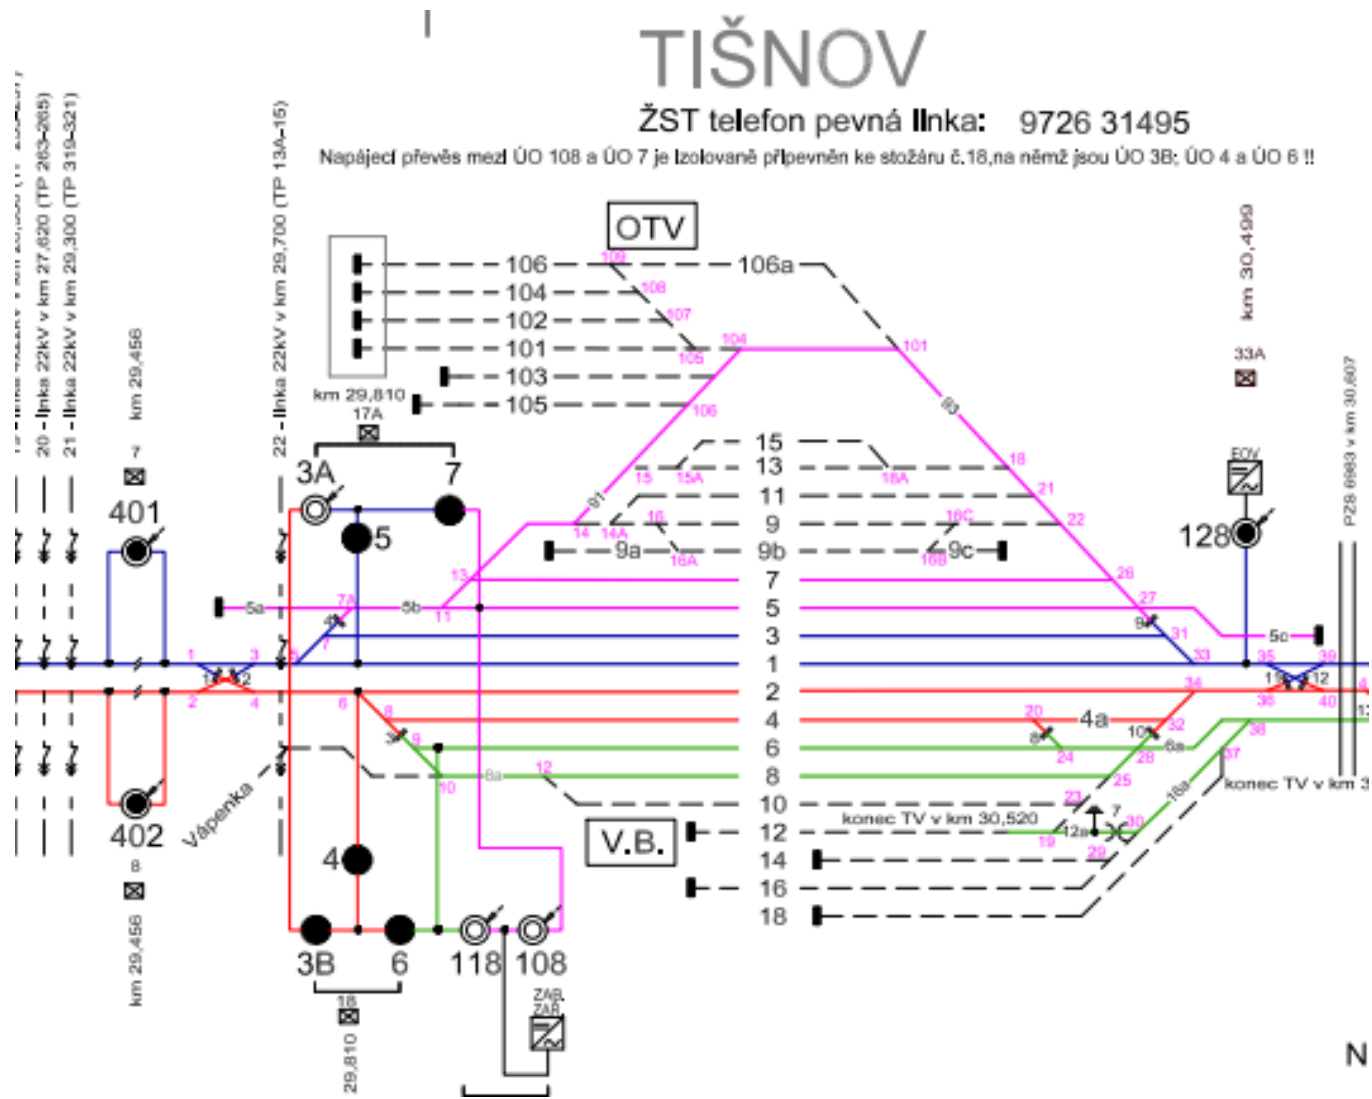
TIŠNOV

ŽST telefon pevná linka: 9726 31495

Napájecí převěs mezi ÚO 108 a ÚO 7 je izolovaně připevněn ke stožáru č.18,na němž jsou ÚO 3B; ÚO 4 a ÚO 6 !!

OTV

20 - linka 22kV v km 27,620 (TP 263–265)
21 - linka 22kV v km 29,300 (TP 319–321)
22 - linka 22kV v km 29,700 (TP 13A–15)

km 29,456
7
401
402
8
km 29,456

km 29,810
17A
3A
7
5
4
3B
6
18
29,810
118
108
ZAB.
ZAB.
Vápenka

106
104
102
101
103
105
106a
109
108
107
105
104
106
101
15
13
11
9
9a
9b
9c
7
5
3
1
2
4
6
8
10
12
14
16
18
15
15A
14
14A
16
16A
16B
16C
18A
18
21
22
26
27
31
33
34
32
28
25
23
30
29
19
91
93
13
11
5a
5b
5c
7A
4
7
1
2
3
4
1
2
5
6
8
3
9
10
8a
12
4a
20
8
24
10
6a
18a
12a
7
35
36
37
38
39
40
1
2
12
11

konec TV v km 30,520
konec TV v km 3
V.B.

km 30,499
33A
EOV
128
PZS 8983 v km 30,607
N